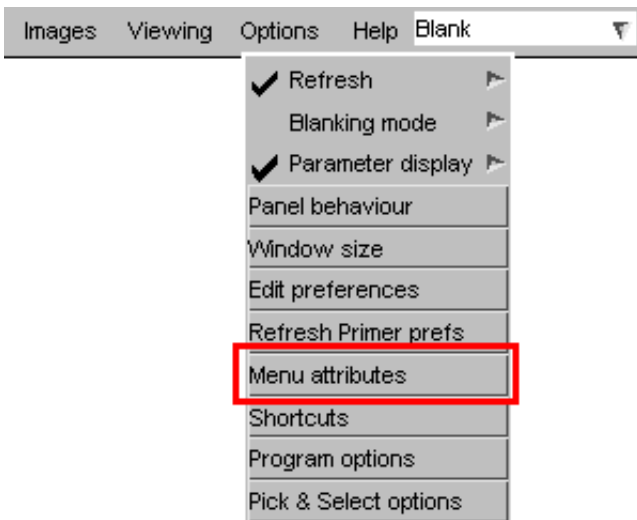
Images Viewing Options Help Blank

Refresh
Blanking mode
Parameter display
Panel behaviour
Window size
Edit preferences
Refresh Primer prefs
Menu attributes
Shortcuts
Program options
Pick & Select options